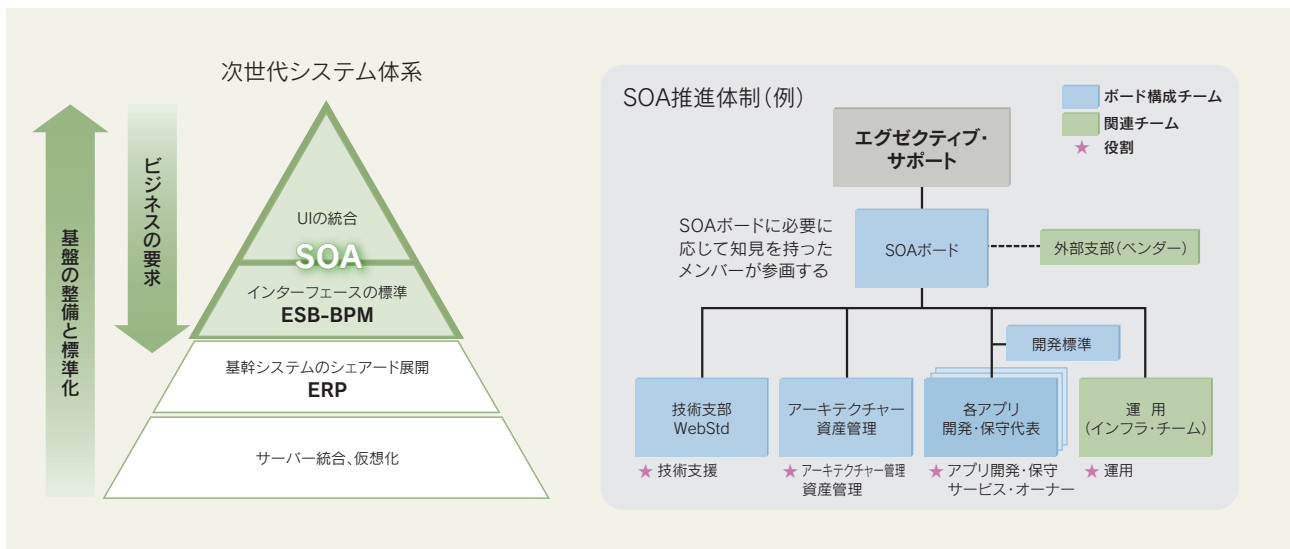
次世代システム体系

基盤の整備と標準化

ビジネスの要求

UIの統合
SOA

インターフェースの標準
ESB-BPM

基幹システムのシェアード展開
ERP

サーバー統合、仮想化

SOA推進体制(例)

ボード構成チーム
関連チーム
★ 役割

エグゼクティブ・サポート

SOAボードに必要に応じて知見を持ったメンバーが参画する

SOAボード

外部支部(ベンダー)

開発標準

技術支部
WebStd
★ 技術支援

アーキテクチャー資産管理
★ アーキテクチャー管理 資産管理

各アプリ
開発・保守代表
★ アプリ開発・保守 サービス・オーナー

運　用
(インフラ・チーム)
★ 運用